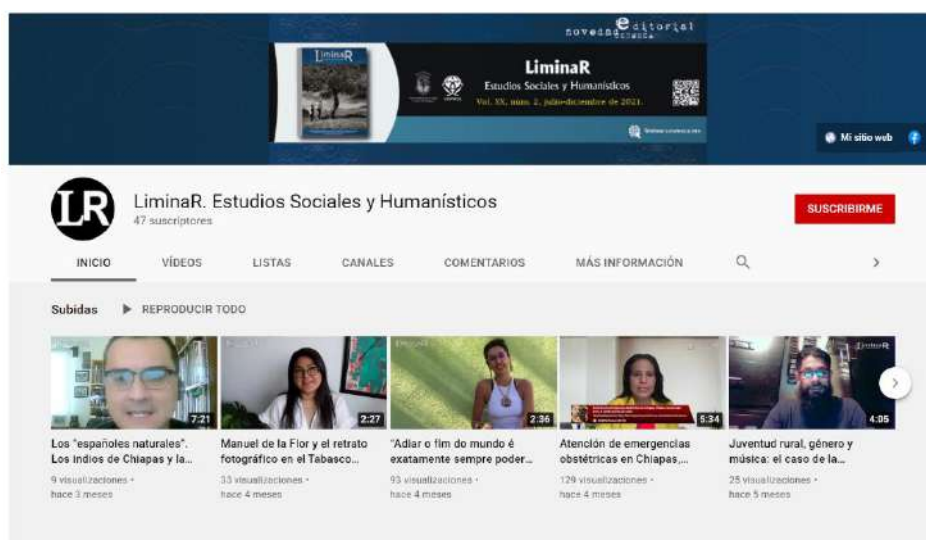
novena editorial

LiminaR

LiminaR
Estudios Sociales y Humanísticos
Vol. XX, núm. 2, julio-diciembre de 2021.

Mi sitio web

LR

LiminaR. Estudios Sociales y Humanísticos
47 suscriptores

SUSCRIBIRME

INICIO VÍDEOS LISTAS CANALES COMENTARIOS MÁS INFORMACIÓN

Subidas ▶ REPRODUCIR TODO

7:21
Los "españoles naturales". Los indios de Chiapas y la...
9 visualizaciones • hace 3 meses

2:27
Manuel de la Flor y el retrato fotográfico en el Tabasco...
33 visualizaciones • hace 4 meses

2:36
"Adiar o fim do mundo é exatamente sempre poder...
93 visualizaciones • hace 4 meses

5:34
Atención de emergencias obstétricas en Chiapas,...
129 visualizaciones • hace 4 meses

4:05
Juventud rural, género y música: el caso de la...
25 visualizaciones • hace 5 meses